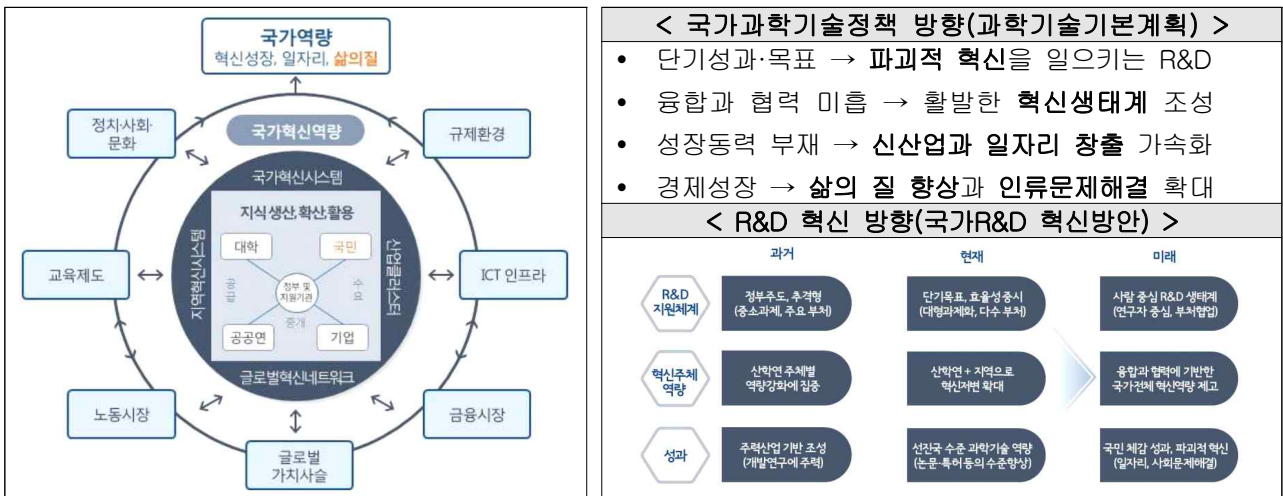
국가역량
혁신성장, 일자리, 삶의질

정치·사회·문화
규제환경
국가혁신역량
국가혁신시스템
지식 생산, 확산, 활용
지역혁신시스템
산업클러스터
대학
국민
공급
정부 및 지원기관
수요
중개
공공연
기업
글로벌혁신네트워크
교육제도
ICT 인프라
노동시장
금융시장
글로벌 가치사슬

< 국가과학기술정책 방향(과학기술기본계획) >
• 단기성과·목표 → 파괴적 혁신을 일으키는 R&D
• 융합과 협력 미흡 → 활발한 혁신생태계 조성
• 성장동력 부재 → 신산업과 일자리 창출 가속화
• 경제성장 → 삶의 질 향상과 인류문제해결 확대

< R&D 혁신 방향(국가R&D 혁신방안) >

| | 과거 | 현재 | 미래 |
|---|---|---|---|
| R&D 지원체계 | 정부주도, 추격형 (중소과제, 주요 부처) | 단기목표, 효율성중시 (대형과제화, 다수 부처) | 사람 중심 R&D 생태계 (연구자 중심, 부처협업) |
| 혁신주체 역량 | 산학연 주체별 역량강화에 집중 | 산학연 + 지역으로 혁신저변 확대 | 융합과 협력에 기반한 국가전체 혁신역량 제고 |
| 성과 | 주력산업 기반 조성 (개발연구에 주력) | 선진국 수준 과학기술 역량 (논문·특허 등의 수준향상) | 국민 체감 성과, 파괴적 혁신 (일자리, 사회문제해결) |